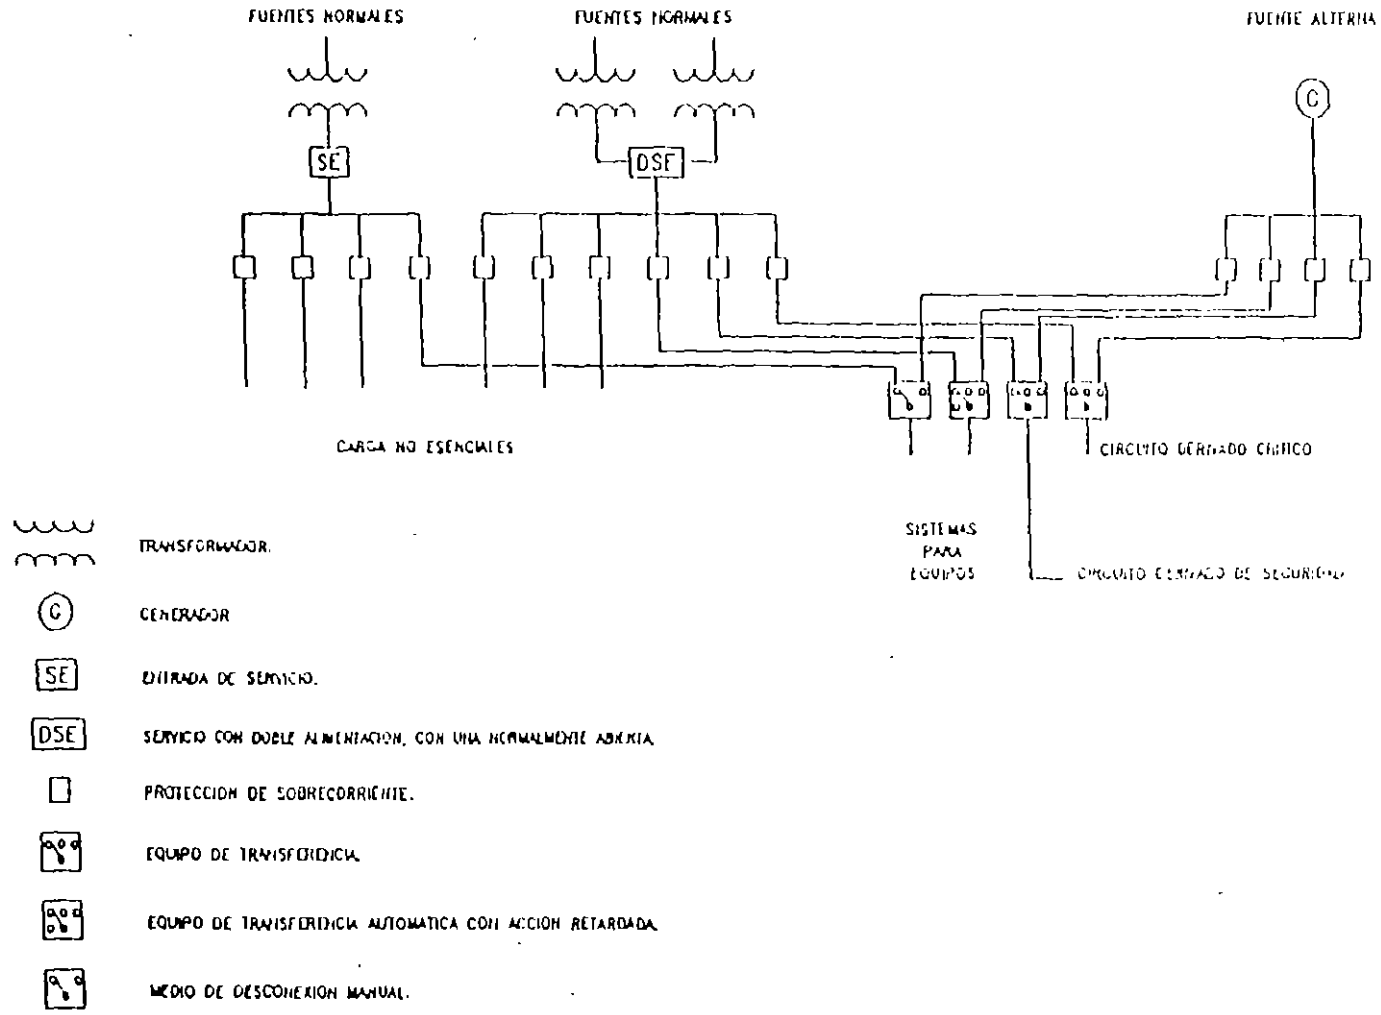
FUENTES NORMALES

FUENTES NORMALES

FUENTE ALTERNA

C

SE

DSE

CARGA NO ESENCIALES

CIRCUITO DERIVADO CRITICO

SISTEMAS PARA EQUIPOS

CIRCUITO DERIVADO DE SEGURIDAD

TRANSFORMADOR.

C CENERADOR

SE ENTRADA DE SERVICIO.

DSE SERVICIO CON DOBLE ALIMENTACION, CON UNA NORMALMENTE ABIERTA.

PROTECCION DE SOBRECORRIENTE.

EQUIPO DE TRANSFERENCIA.

EQUIPO DE TRANSFERENCIA AUTOMATICA CON ACCION RETARDADA.

MEDIO DE DESCONEXION MANUAL.